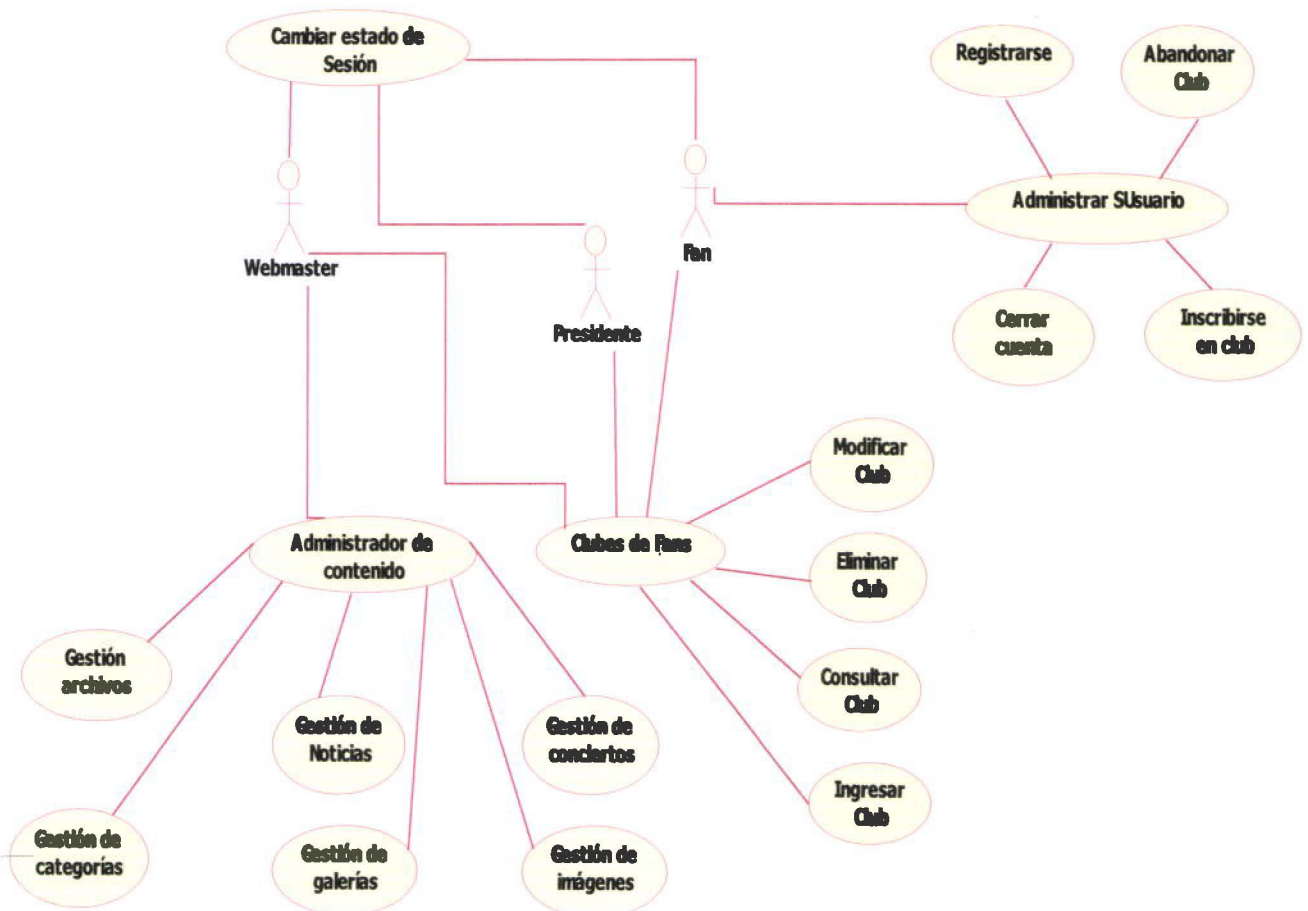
Cambiar estado de Sesión

Registrarse

Abandonar Club

Webmaster

Presidente

Fan

Administrar SUsuario

Cerrar cuenta

Inscribirse en club

Modificar Club

Administrador de contenido

Clubes de Fans

Eliminar Club

Gestión archivos

Consultar Club

Gestión de Noticias

Gestión de conciertos

Ingresar Club

Gestión de categorías

Gestión de galerías

Gestión de imágenes